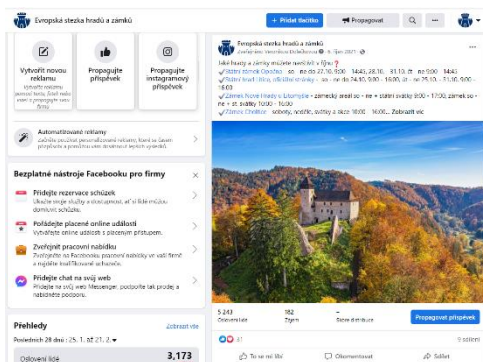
Evropská stezka hradů a zámků

+ Přidat tlačítko

Propagovat

Vytvořit novou reklamu

Propagujte příspěvek

Propagujte instagramový příspěvek

Automatizované reklamy

Bezplatné nástroje Facebooku pro firmy

Přidejte rezervace schůzek

Pořádejte placené online události

Zveřejnit pracovní nabídku

Přidejte chat na svůj web

Přehledy

Zobrazit vše

Posledních 28 dnů : 25. 1. až 21. 2.

Oslovení lidé

3,173

Evropská stezka hradů a zámků

Jaké hrady a zámky můžete navštívit v říjnu?

Státní zámek Opočno - so - ne do 27.10. 9:00 - 14:45, 28.10. - 31.10. čt - ne 9:00 - 14:45

Státní hrad Litice - so - ne do 24.10. 9:00 - 16:00, út - ne 25.10. - 31.10. 9:00 - 16:00

Zámek Nové Hrady u Litomyšle - zámecký areál so + ne + státní svátky 9:00 - 17:00, zámek so + ne + st. svátky 10:00 - 16:00

Zámek Chotěboř - soboty, neděle, svátky a školní 10:00 - 16:00 ... Zobrazit víc

5 243

182

Oslovení lidé

Zájem

Propagovat příspěvek

To se mi líbí

Okomentovat

Sdílet